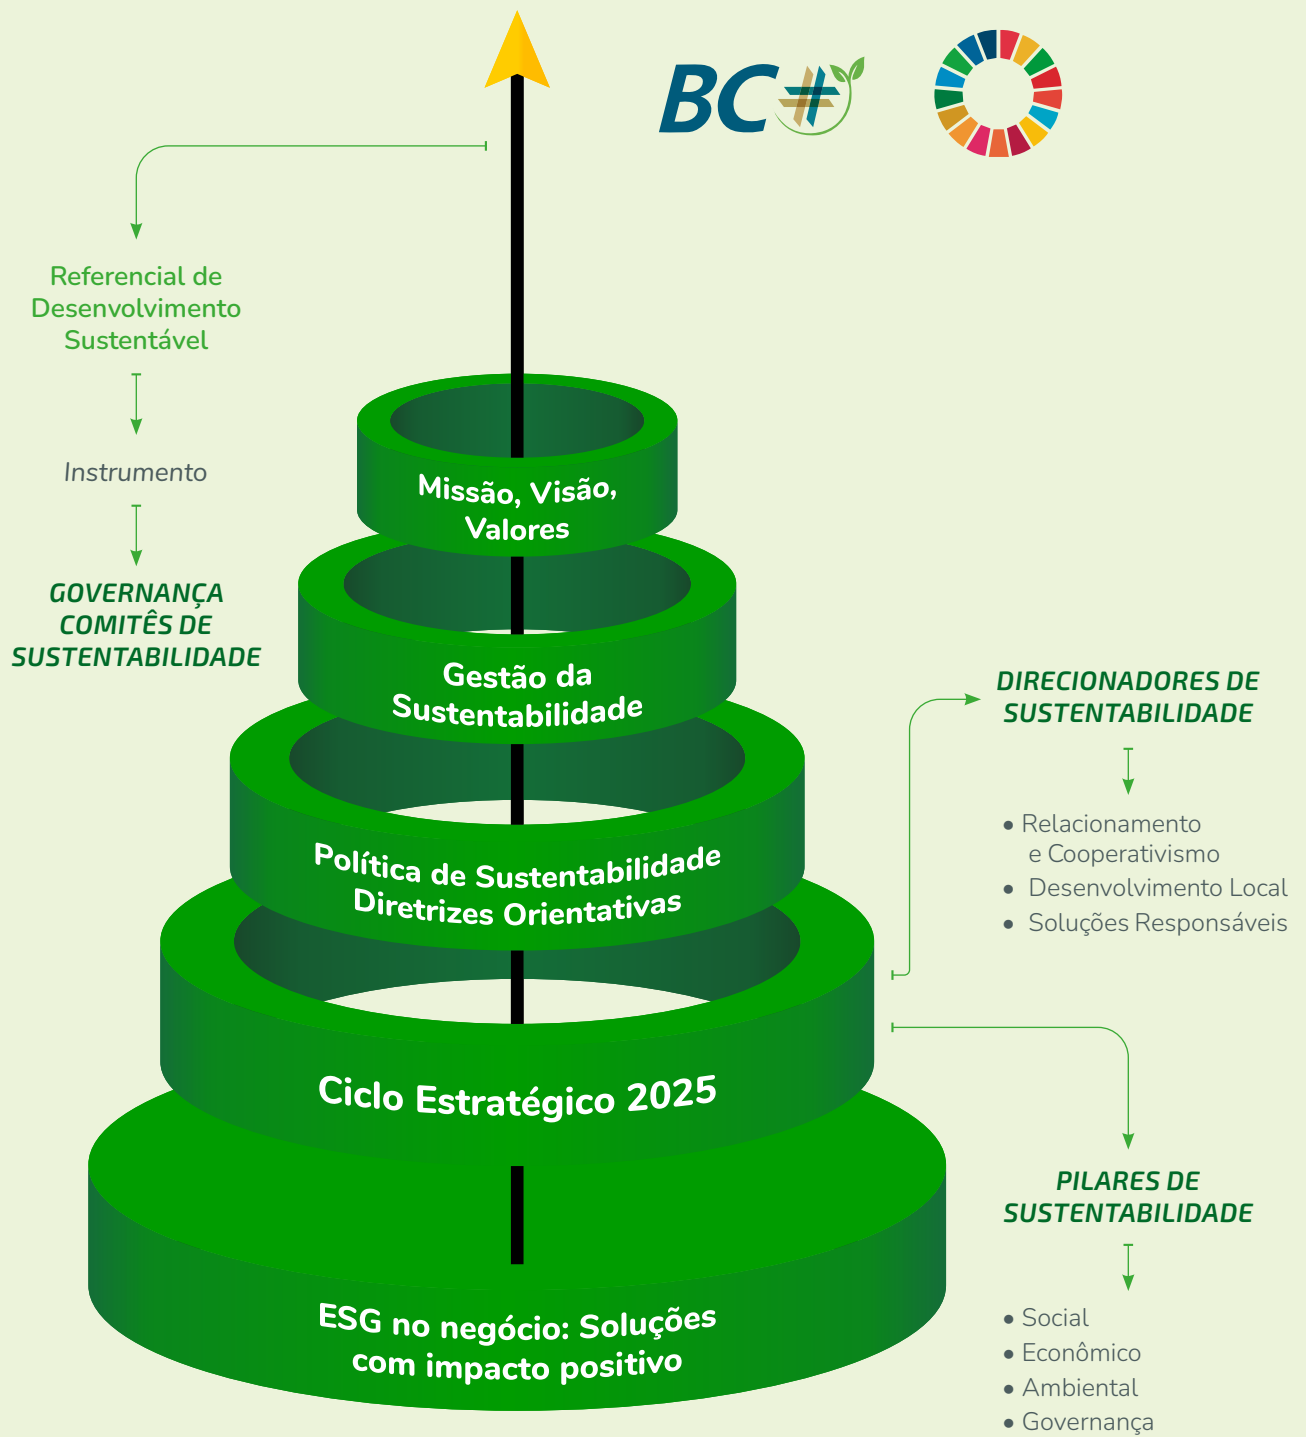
BC+

Referencial de Desenvolvimento Sustentável

Instrumento

GOVERNANÇA COMITÊS DE SUSTENTABILIDADE

Missão, Visão, Valores

Gestão da Sustentabilidade

Política de Sustentabilidade Diretrizes Orientativas

Ciclo Estratégico 2025

ESG no negócio: Soluções com impacto positivo

DIRECIONADORES DE SUSTENTABILIDADE

• Relacionamento e Cooperativismo
• Desenvolvimento Local
• Soluções Responsáveis

PILARES DE SUSTENTABILIDADE

• Social
• Econômico
• Ambiental
• Governança